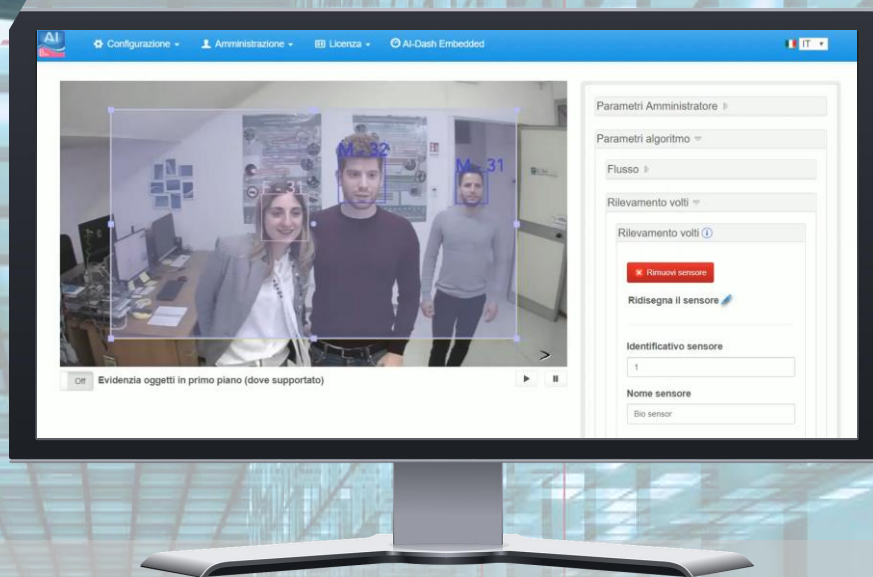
AI

Configurazione ▾ Amministrazione ▾ Licenza ▾ AI-Dash Embedded

IT ▾

M - 32
M - 31
F - 31

>

Off Evidenzia oggetti in primo piano (dove supportato)

Parametri Amministratore

Parametri algoritmo

Flusso

Rilevamento volti

Rilevamento volti

Rimuovi sensore

Ridisegna il sensore

Identificativo sensore

1

Nome sensore

Bio sensor